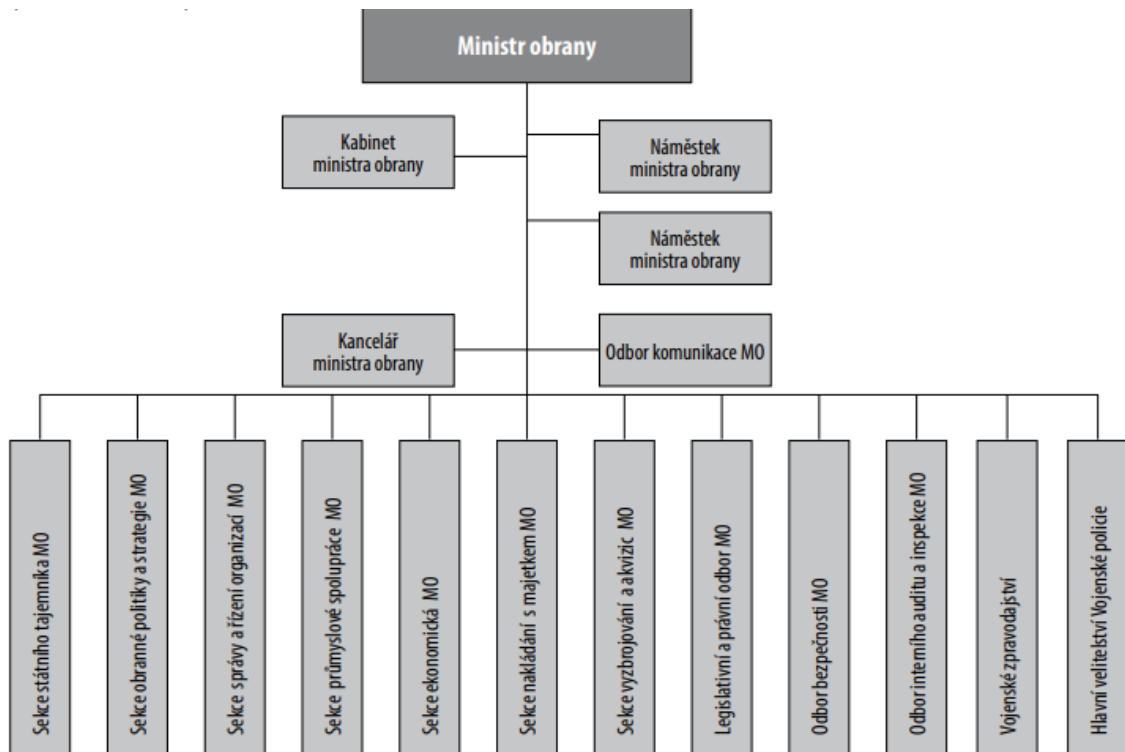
Ministr obrany

Kabinet ministra obrany

Náměstek ministra obrany

Náměstek ministra obrany

Kancelář ministra obrany

Odbor komunikace MO

Sekce státního tajemníka MO

Sekce obranné politiky a strategie MO

Sekce správy a řízení organizací MO

Sekce průmyslové spolupráce MO

Sekce ekonomická MO

Sekce nakládání s majetkem MO

Sekce vyzbrojování a akvizic MO

Legislativní a právní odbor MO

Odbor bezpečnosti MO

Odbor interního auditu a inspekce MO

Vojenské zpravodajství

Hlavní velitelství Vojenské policie